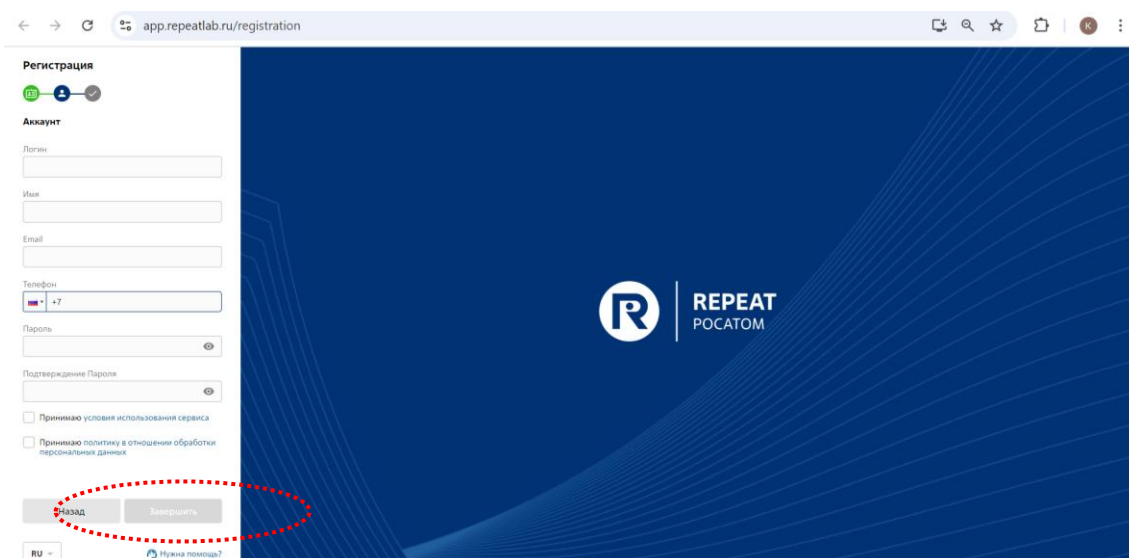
app.repeatlab.ru/registration

K

Регистрация

Аккаунт

Логин

Имя

Email

Телефон

+7

Пароль

Подтверждение Пароля

Принимаю условия использования сервиса

Принимаю политику в отношении обработки персональных данных

Назад

Завершить

RU

Нужна помощь?

R

REPEAT
РОСАТОМ